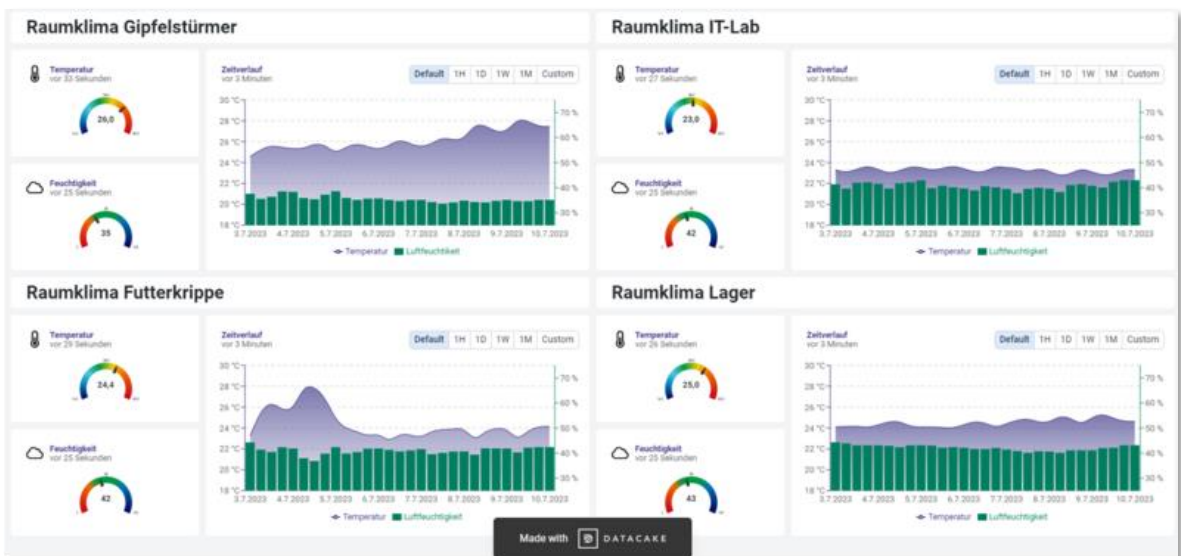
Raumklima Gipfelstürmer

Temperatur
vor 33 Sekunden

26,0

Feuchtigkeit
vor 25 Sekunden

35

Zeitverlauf
vor 3 Minuten

Default 1H 1D 1W 1M Custom

30 °C 28 °C 26 °C 24 °C 22 °C 20 °C 18 °C

70 % 60 % 50 % 40 % 30 %

3.7.2023 4.7.2023 5.7.2023 6.7.2023 7.7.2023 8.7.2023 9.7.2023 10.7.2023

Temperatur Luftfeuchtigkeit

Raumklima IT-Lab

Temperatur
vor 27 Sekunden

23,0

Feuchtigkeit
vor 25 Sekunden

42

Zeitverlauf
vor 3 Minuten

Default 1H 1D 1W 1M Custom

30 °C 28 °C 26 °C 24 °C 22 °C 20 °C 18 °C

70 % 60 % 50 % 40 % 30 %

3.7.2023 4.7.2023 5.7.2023 6.7.2023 7.7.2023 8.7.2023 9.7.2023 10.7.2023

Temperatur Luftfeuchtigkeit

Raumklima Futterkrippe

Temperatur
vor 29 Sekunden

24,4

Feuchtigkeit
vor 25 Sekunden

42

Zeitverlauf
vor 3 Minuten

Default 1H 1D 1W 1M Custom

30 °C 28 °C 26 °C 24 °C 22 °C 20 °C 18 °C

70 % 60 % 50 % 40 % 30 %

3.7.2023 4.7.2023 5.7.2023 6.7.2023 7.7.2023 8.7.2023 9.7.2023 10.7.2023

Temperatur Luftfeuchtigkeit

Raumklima Lager

Temperatur
vor 26 Sekunden

25,0

Feuchtigkeit
vor 25 Sekunden

43

Zeitverlauf
vor 3 Minuten

Default 1H 1D 1W 1M Custom

30 °C 28 °C 26 °C 24 °C 22 °C 20 °C 18 °C

70 % 60 % 50 % 40 % 30 %

3.7.2023 4.7.2023 5.7.2023 6.7.2023 7.7.2023 8.7.2023 9.7.2023 10.7.2023

Temperatur Luftfeuchtigkeit

Made with DATACAKE